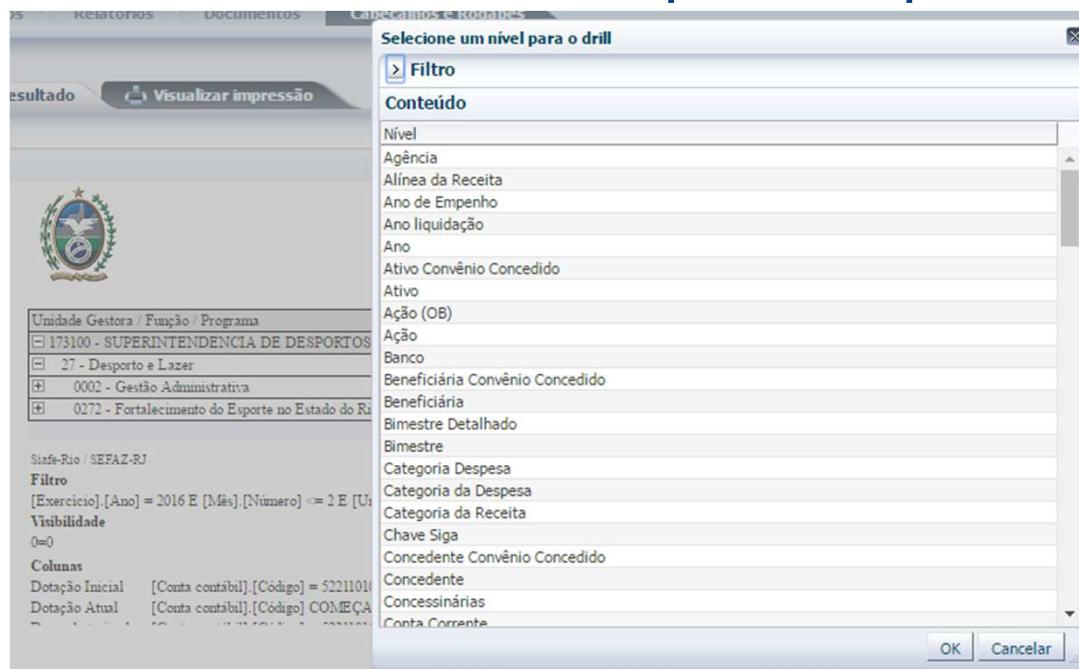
Relatórios Documentos Cabeçalhos e Rodapés

esultado Visualizar impressão

Unidade Gestora / Função / Programa
173100 - SUPERINTENDENCIA DE DESPORTOS
27 - Desporto e Lazer
0002 - Gestão Administrativa
0272 - Fortalecimento do Esporte no Estado do Ri

Siafe-Rio / SEFAZ-RJ
Filtro
[Exercício].[Ano] = 2016 E [Mês].[Número] <= 2 E [U
Visibilidade
0=0
Colunas
Dotação Inicial [Conta contábil].[Código] = 522110
Dotação Atual [Conta contábil].[Código] COMEÇA

Selecione um nível para o drill
Filtro
Conteúdo
Nível
Agência
Alínea da Receita
Ano de Empenho
Ano liquidação
Ano
Ativo Convênio Concedido
Ativo
Ação (OB)
Ação
Banco
Beneficiária Convênio Concedido
Beneficiária
Bimestre Detalhado
Bimestre
Categoria Despesa
Categoria da Despesa
Categoria da Receita
Chave Siga
Concedente Convênio Concedido
Concedente
Concessinárias
Conta Corrente
OK Cancelar